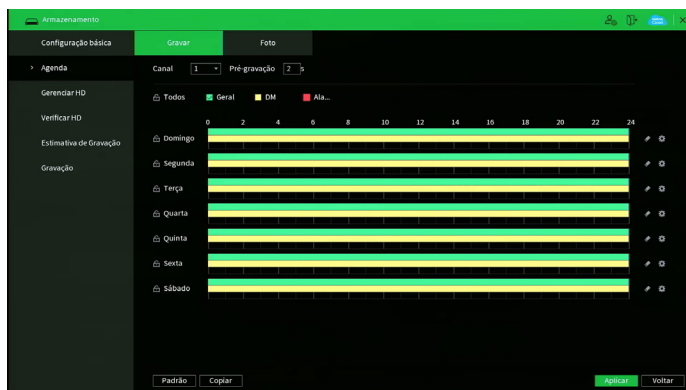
Armazenamento

Configuração básica
> Agenda
Gerenciar HD
Verificar HD
Estimativa de Gravação
Gravação

Gravar
Foto

Canal 1 Pré-gravação 2 s

Todos Geral DM Ala...

0 2 4 6 8 10 12 14 16 18 20 22 24

Domingo
Segunda
Terça
Quarta
Quinta
Sexta
Sábado

Padrão
Copiar
Aplicar
Voltar